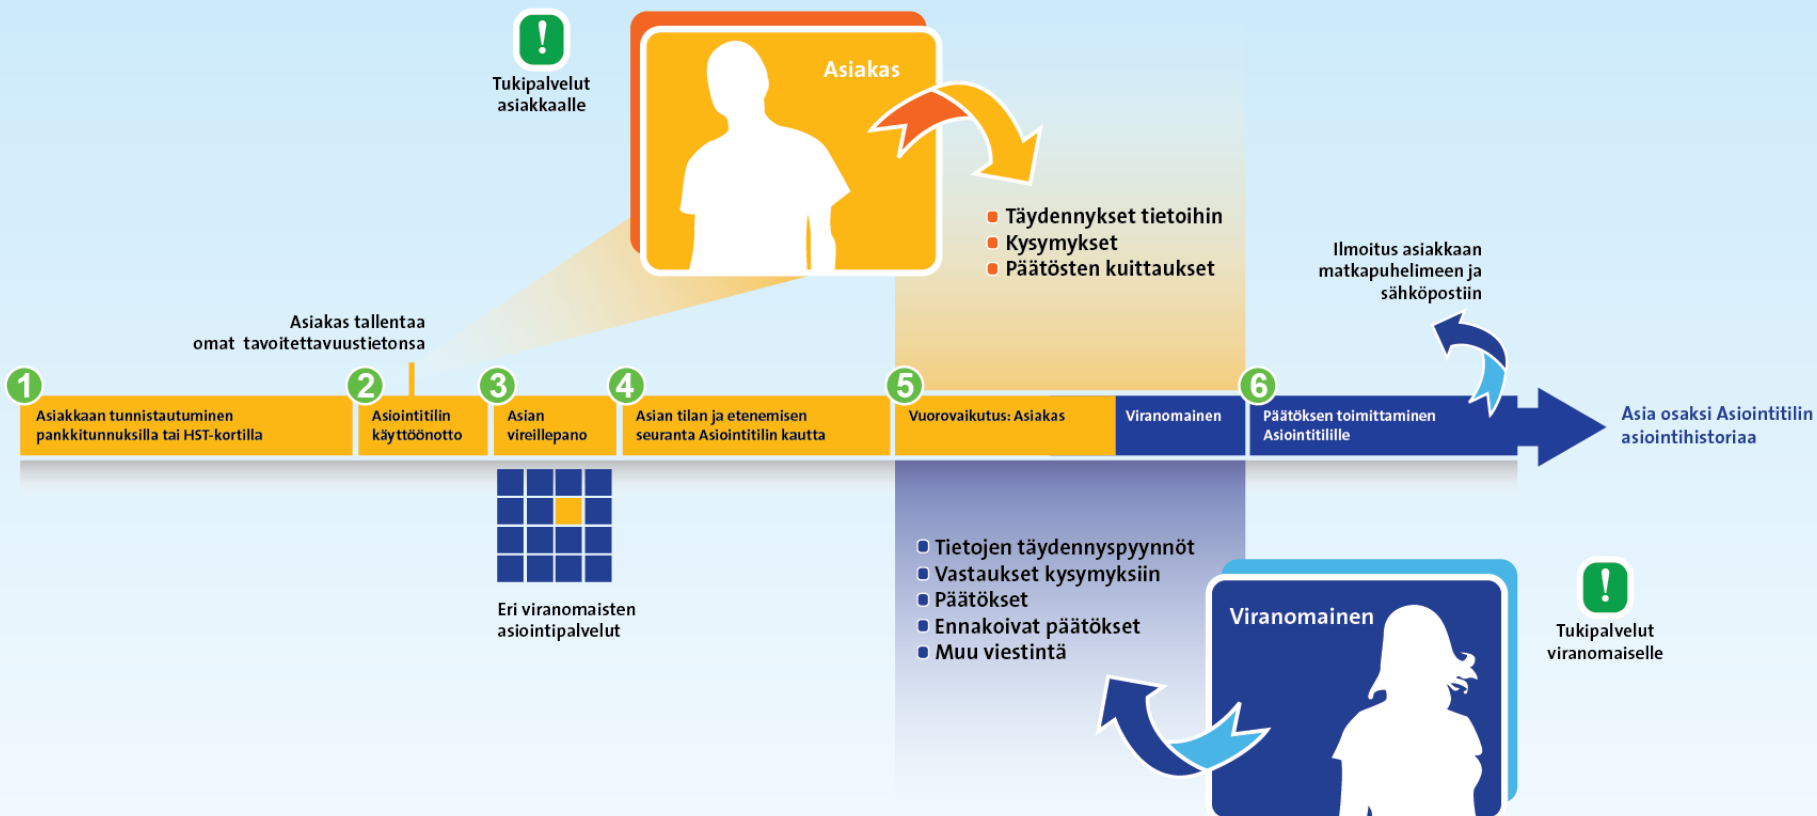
!
Tukipalvelut asiakkaalle

Asiakas

Täydennykset tietoihin
Kysymykset
Päätösten kuittaukset

Ilmoitus asiakkaan matkapuhelimeen ja sähköpostiin

Asiakas tallentaa omat tavoitettavuustietonsa

1 Asiakkaan tunnistautuminen pankkitunnuksilla tai HST-kortilla

2 Asiointitilin käyttöönotto

3 Asian vireillepano

4 Asian tilan ja etenemisen seuranta Asiointitilin kautta

5 Vuorovaikutus: Asiakas

Viranomainen

6 Päätöksen toimittaminen Asiointitilille

Asia osaksi Asiointitilin asiointihistoriaa

Eri viranomaisten asiointipalvelut

Tietojen täydennyspyynnöt
Vastaukset kysymyksiin
Päätökset
Ennakoivat päätökset
Muu viestintä

Viranomainen

!
Tukipalvelut viranomaiselle